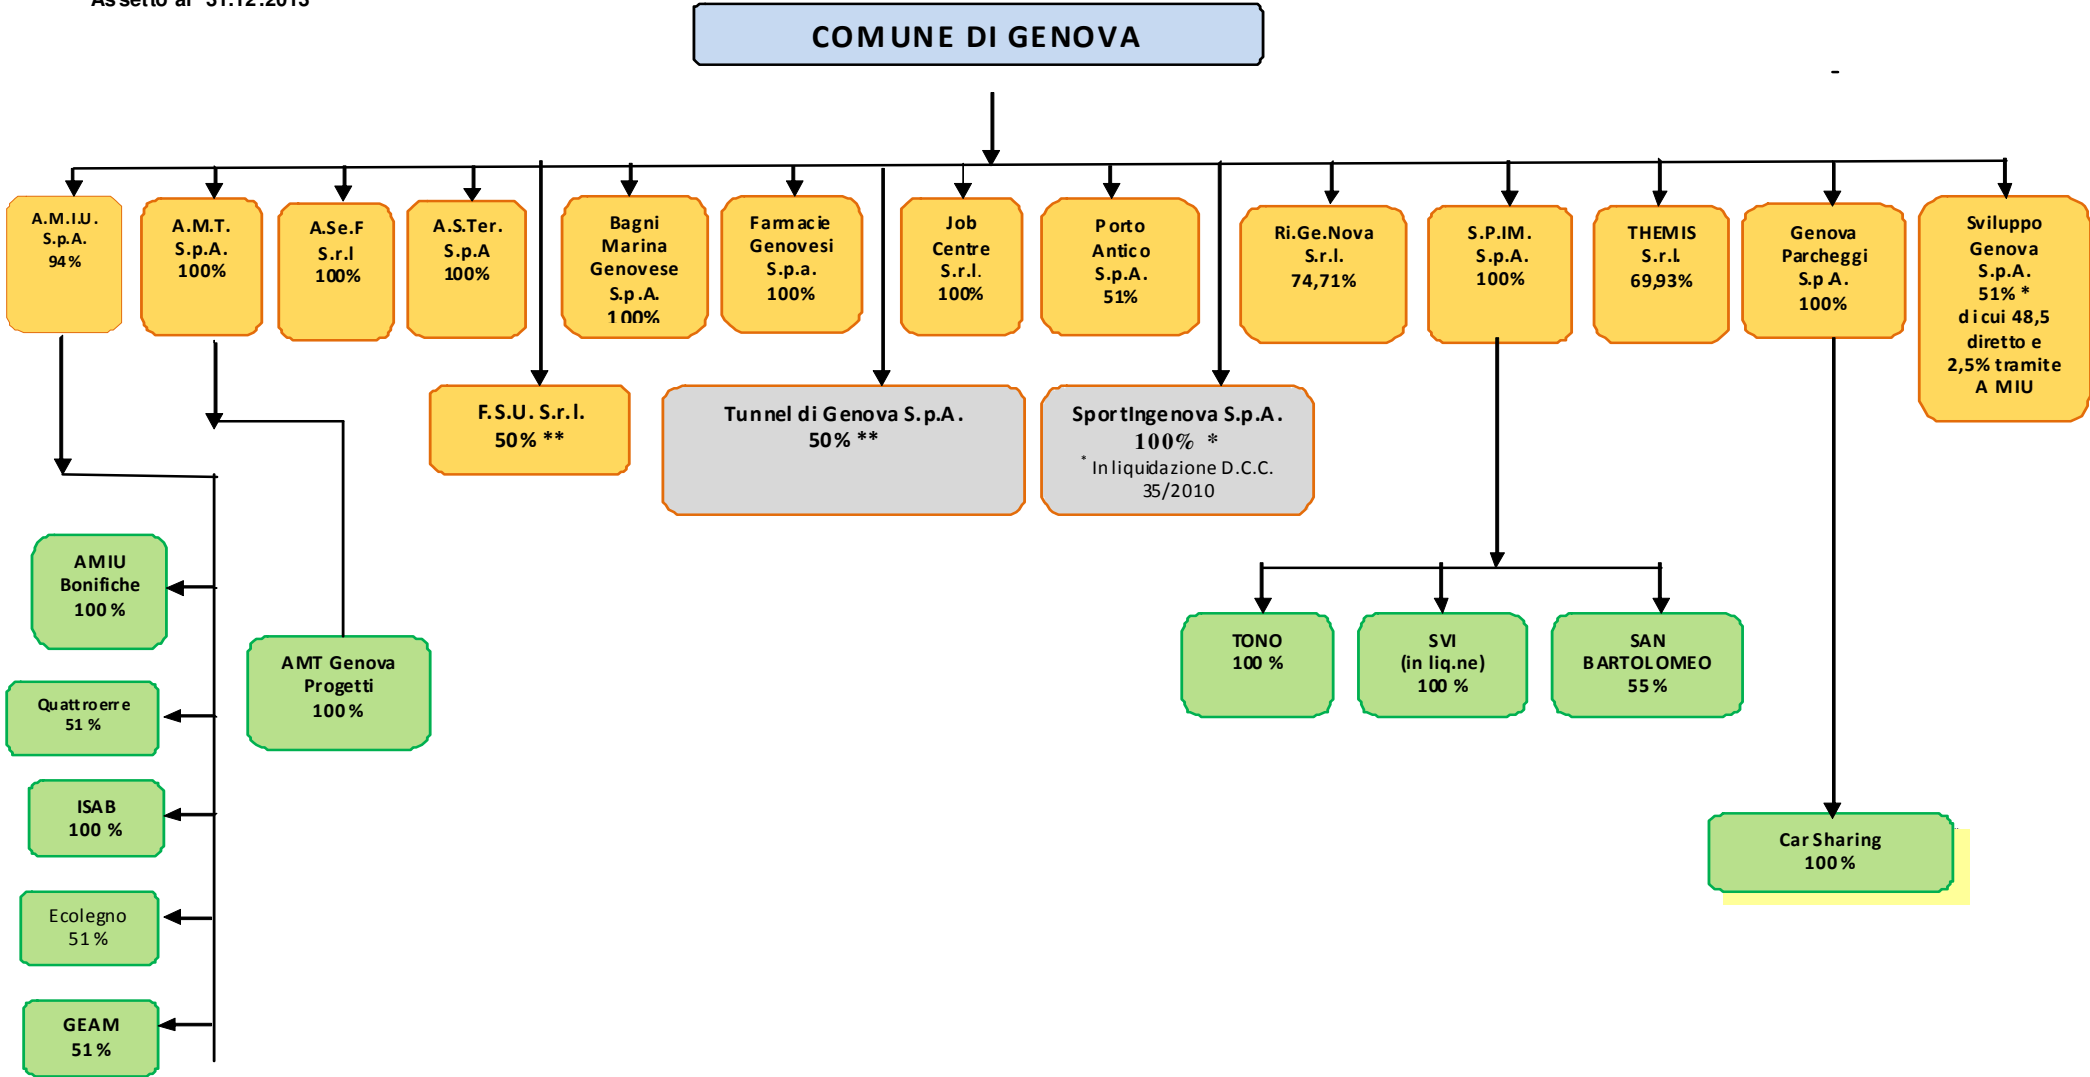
Assetto al 31.12.2013

COMUNE DI GENOVA

A.M.I.U. S.p.A. 94%

A.M.T. S.p.A. 100%

A.Se.F S.r.l 100%

A.S.Ter. S.p.A 100%

Bagni Marina Genovese S.p.A. 100%

Farmacie Genovesi S.p.a. 100%

Job Centre S.r.l. 100%

Porto Antico S.p.A. 51%

Ri.Ge.Nova S.r.l. 74,71%

S.P.IM. S.p.A. 100%

THEMIS S.r.L 69,93%

Genova Parcheggi S.p.A. 100%

Sviluppo Genova S.p.A. 51% * di cui 48,5 diretto e 2,5% tramite A MIU

F.S.U. S.r.l. 50% **

Tunnel di Genova S.p.A. 50% **

SportIngenova S.p.A. 100% *
* In liquidazione D.C.C. 35/2010

AMIU Bonifiche 100 %

AMT Genova Progetti 100 %

Quattroerre 51 %

ISAB 100 %

Ecolegno 51 %

GEAM 51 %

TONO 100 %

SVI (in liq.ne) 100 %

SAN BARTOLOMEO 55 %

Car Sharing 100 %